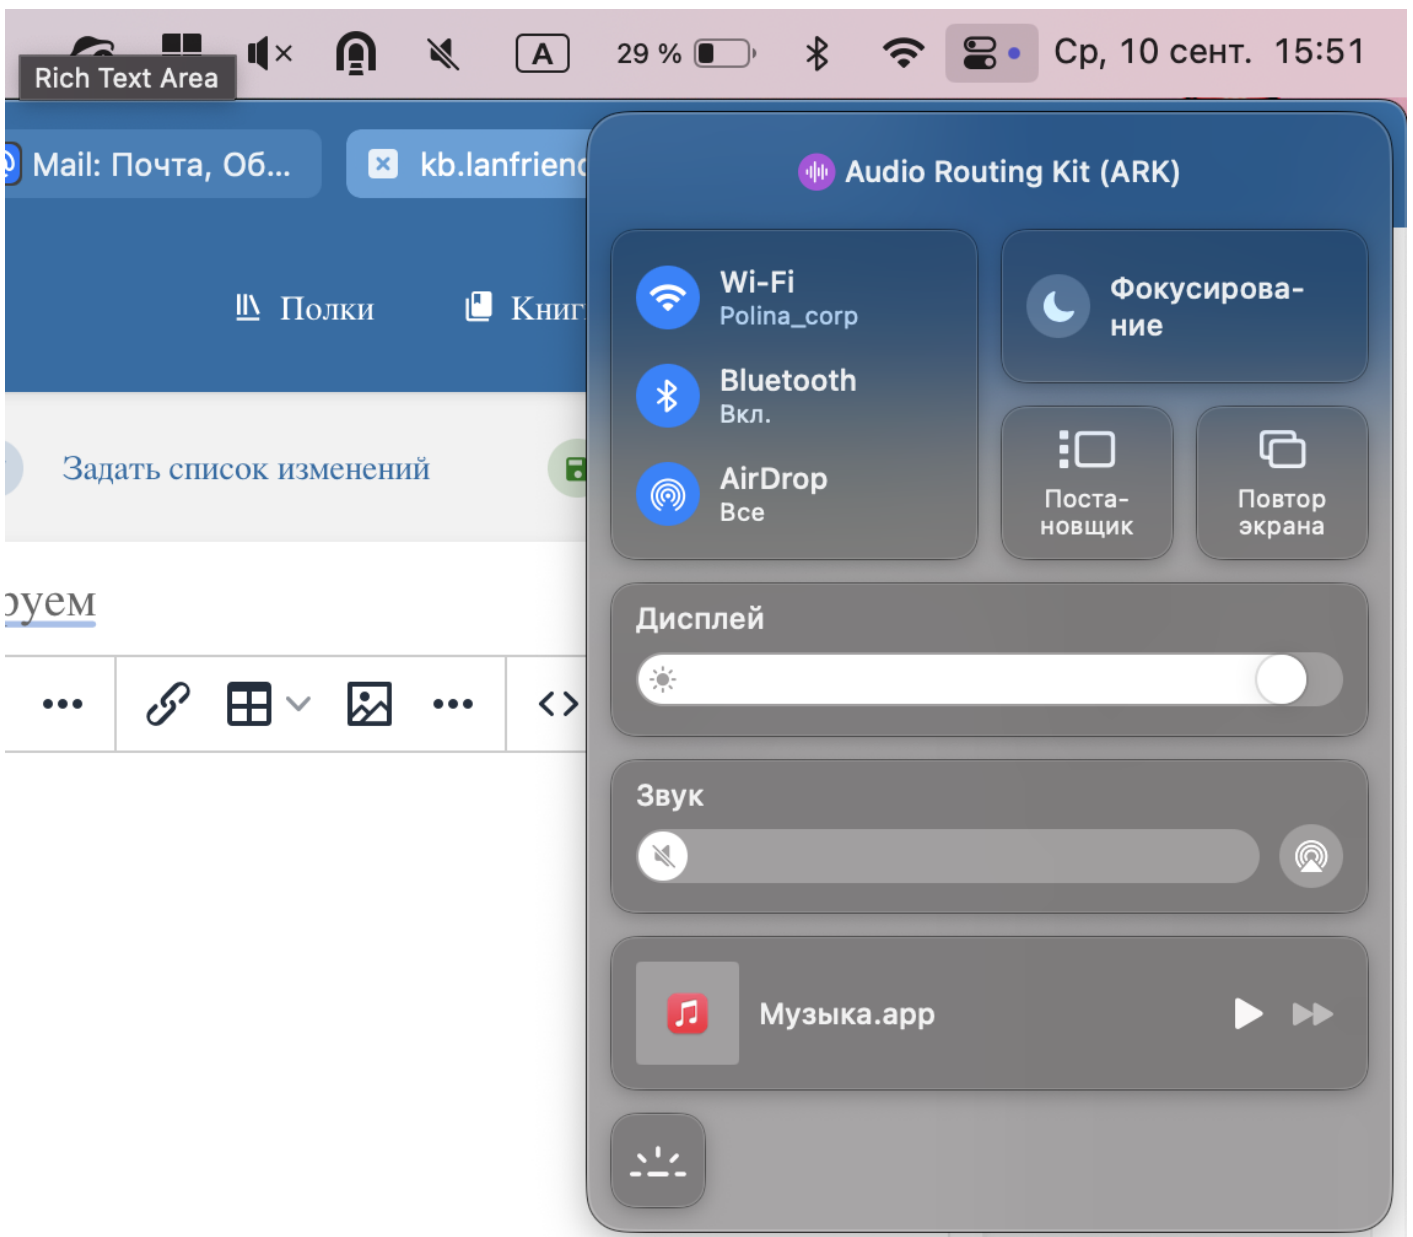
Rich Text Area

A

29 %

Ср, 10 сент. 15:51

Mail: Почта, Об...

kb.lanfrienc

Полки

Книг

Задать список изменений

руем

Audio Routing Kit (ARK)

Wi-Fi
Polina_corp

Bluetooth
Вкл.

AirDrop
Все

Фокусирование

Постановщик

Повтор экрана

Дисплей

Звук

Музыка.app